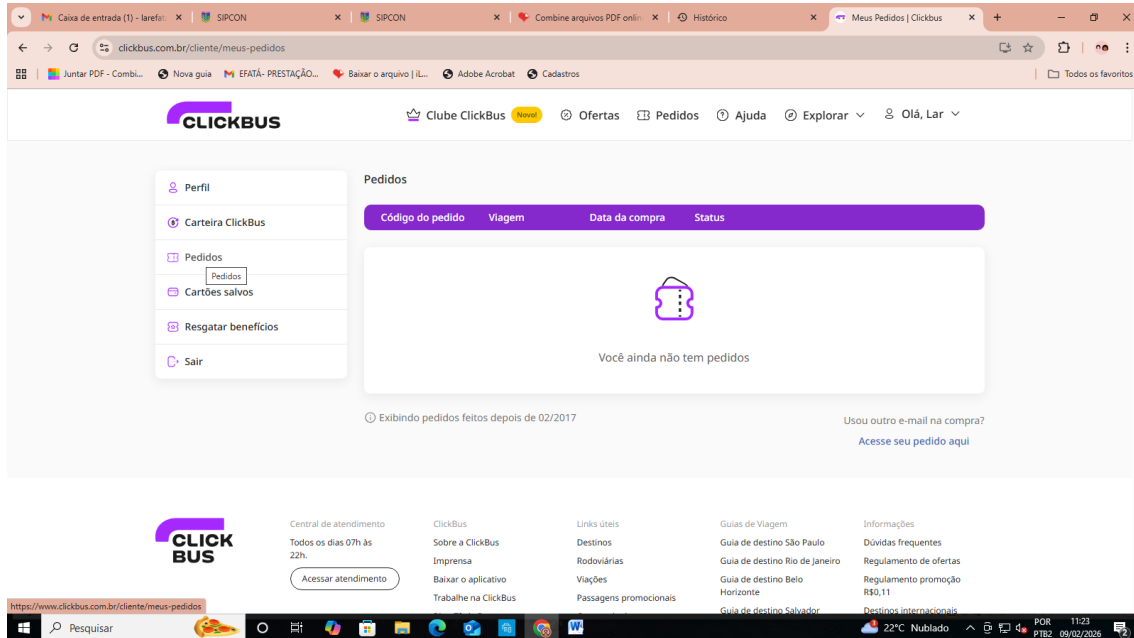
Caixa de entrada (1) - larefat ×
SIPCON ×
SIPCON ×
Combine arquivos PDF onlin ×
Histórico ×
Meus Pedidos | Clickbus ×
+

clickbus.com.br/cliente/meus-pedidos

Juntar PDF - Combi... | Nova guia | EFATÁ- PRESTAÇÃO... | Baixar o arquivo | iL... | Adobe Acrobat | Cadastros | Todos os favoritos

CLICKBUS

Clube ClickBus Novo! | Ofertas | Pedidos | Ajuda | Explorar | Olá, Lar

Perfil
Carteira ClickBus
Pedidos
Pedidos
Cartões salvos
Resgatar benefícios
Sair

Pedidos

| Código do pedido | Viagem | Data da compra | Status |
|---|---|---|---|

Você ainda não tem pedidos

Exibindo pedidos feitos depois de 02/2017

Usou outro e-mail na compra?
Acesse seu pedido aqui

CLICK BUS

Central de atendimento
Todos os dias 07h às 22h.
Acessar atendimento

ClickBus
Sobre a ClickBus
Imprensa
Baixar o aplicativo
Trabalhe na ClickBus

Links úteis
Destinos
Rodoviárias
Viações
Passagens promocionais

Guias de Viagem
Guia de destino São Paulo
Guia de destino Rio de Janeiro
Guia de destino Belo Horizonte
Guia de destino Salvador

Informações
Dúvidas frequentes
Regulamento de ofertas
Regulamento promoção R$0,11
Destinos internacionais

https://www.clickbus.com.br/cliente/meus-pedidos

Pesquisar
22°C Nublado
POR PTB2
11:23 09/02/2026